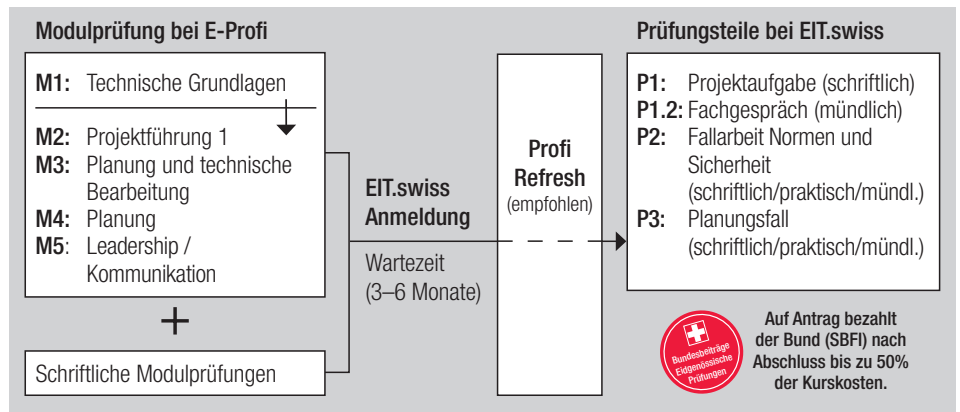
Modulprüfung bei E-Profi

M1: Technische Grundlagen

M2: Projektführung 1
M3: Planung und technische Bearbeitung
M4: Planung
M5: Leadership / Kommunikation

+

Schriftliche Modulprüfungen

EIT.swiss Anmeldung

Wartezeit (3–6 Monate)

Profi Refresh (empfohlen)

Prüfungsteile bei EIT.swiss

P1: Projektaufgabe (schriftlich)
P1.2: Fachgespräch (mündlich)
P2: Fallarbeit Normen und Sicherheit (schriftlich/praktisch/mündl.)
P3: Planungsfall (schriftlich/praktisch/mündl.)

Bundesbeiträge Eidgenössische Prüfungen

Auf Antrag bezahlt der Bund (SBFI) nach Abschluss bis zu 50% der Kurskosten.